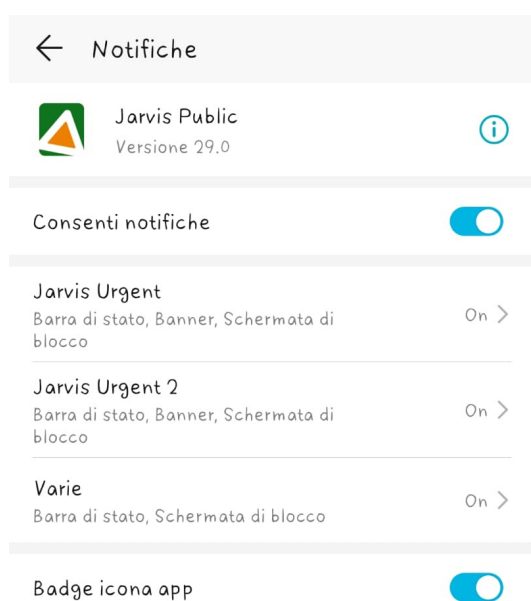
Notifiche

Jarvis Public
Versione 29.0

Consenti notifiche

Jarvis Urgent
Barra di stato, Banner, Schermata di blocco
On

Jarvis Urgent 2
Barra di stato, Banner, Schermata di blocco
On

Varie
Barra di stato, Schermata di blocco
On

Badge icona app